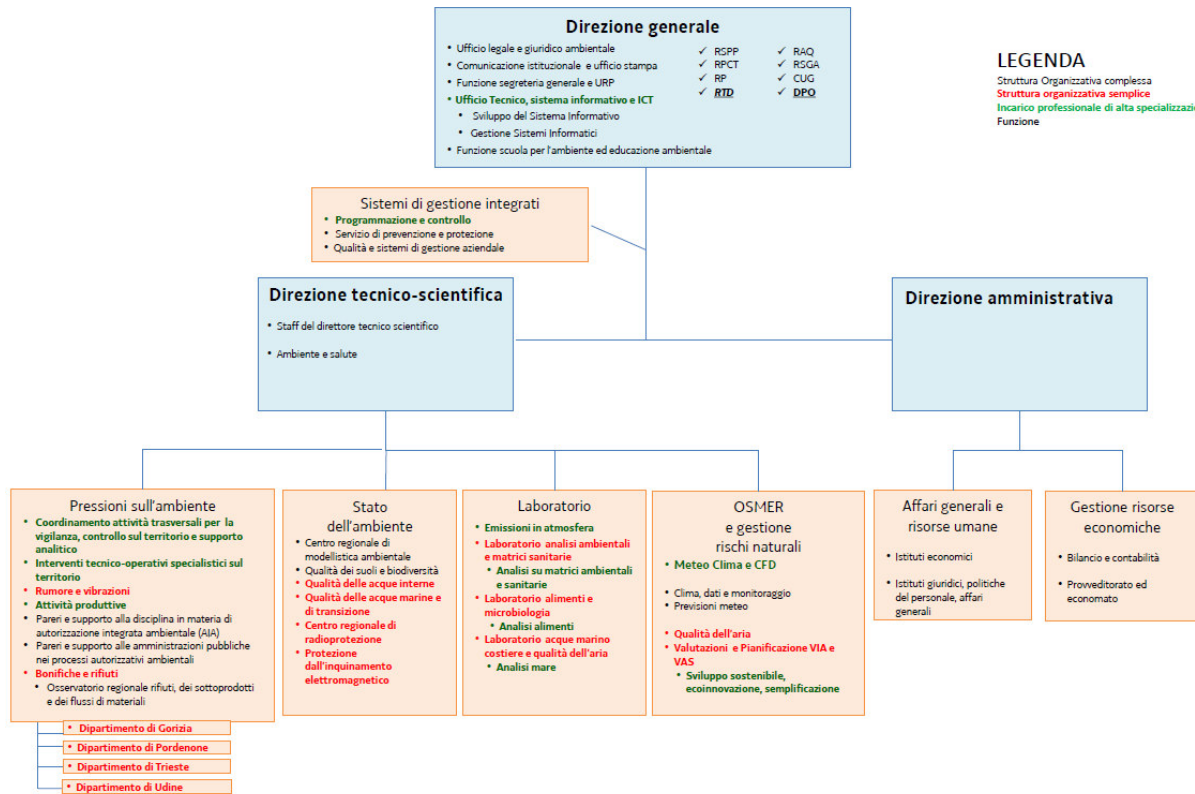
Direzione generale

• Ufficio legale e giuridico ambientale
• Comunicazione istituzionale e ufficio stampa
• Funzione segreteria generale e URP
• Ufficio Tecnico, sistema informativo e ICT
• Sviluppo del Sistema Informativo
• Gestione Sistemi Informatici
• Funzione scuola per l'ambiente ed educazione ambientale

✓ RSPP ✓ RAQ
✓ RPCT ✓ RSGA
✓ RP ✓ CUG
✓ RTD ✓ DPO

LEGENDA
Struttura Organizzativa complessa
Struttura organizzativa semplice
Incarico professionale di alta specializzazi
Funzione

Sistemi di gestione integrati
• Programmazione e controllo
• Servizio di prevenzione e protezione
• Qualità e sistemi di gestione aziendale

Direzione tecnico-scientifica
• Staff del direttore tecnico scientifico
• Ambiente e salute

Direzione amministrativa

Pressioni sull'ambiente
• Coordinamento attività trasversali per la vigilanza, controllo sul territorio e supporto analitico
• Interventi tecnico-operativi specialistici sul territorio
• Rumore e vibrazioni
• Attività produttive
• Pareri e supporto alla disciplina in materia di autorizzazione integrata ambientale (AIA)
• Pareri e supporto alle amministrazioni pubbliche nei processi autorizzativi ambientali
• Bonifiche e rifiuti
• Osservatorio regionale rifiuti, dei sottoprodotti e dei flussi di materiali

• Dipartimento di Gorizia
• Dipartimento di Pordenone
• Dipartimento di Trieste
• Dipartimento di Udine

Stato dell'ambiente
• Centro regionale di modellistica ambientale
• Qualità dei suoli e biodiversità
• Qualità delle acque interne
• Qualità delle acque marine e di transizione
• Centro regionale di radioprotezione
• Protezione dall'inquinamento elettromagnetico

Laboratorio
• Emissioni in atmosfera
• Laboratorio analisi ambientali e matrici sanitarie
• Analisi su matrici ambientali e sanitarie
• Laboratorio alimenti e microbiologia
• Analisi alimenti
• Laboratorio acque marino costiere e qualità dell'aria
• Analisi mare

OSMER e gestione rischi naturali
• Meteo Clima e CFD
• Clima, dati e monitoraggio
• Previsioni meteo
• Qualità dell'aria
• Valutazioni e Pianificazione VIA e VAS
• Sviluppo sostenibile, ecoinnovazione, semplificazione

Affari generali e risorse umane
• Istituti economici
• Istituti giuridici, politiche del personale, affari generali

Gestione risorse economiche
• Bilancio e contabilità
• Provveditorato ed economato